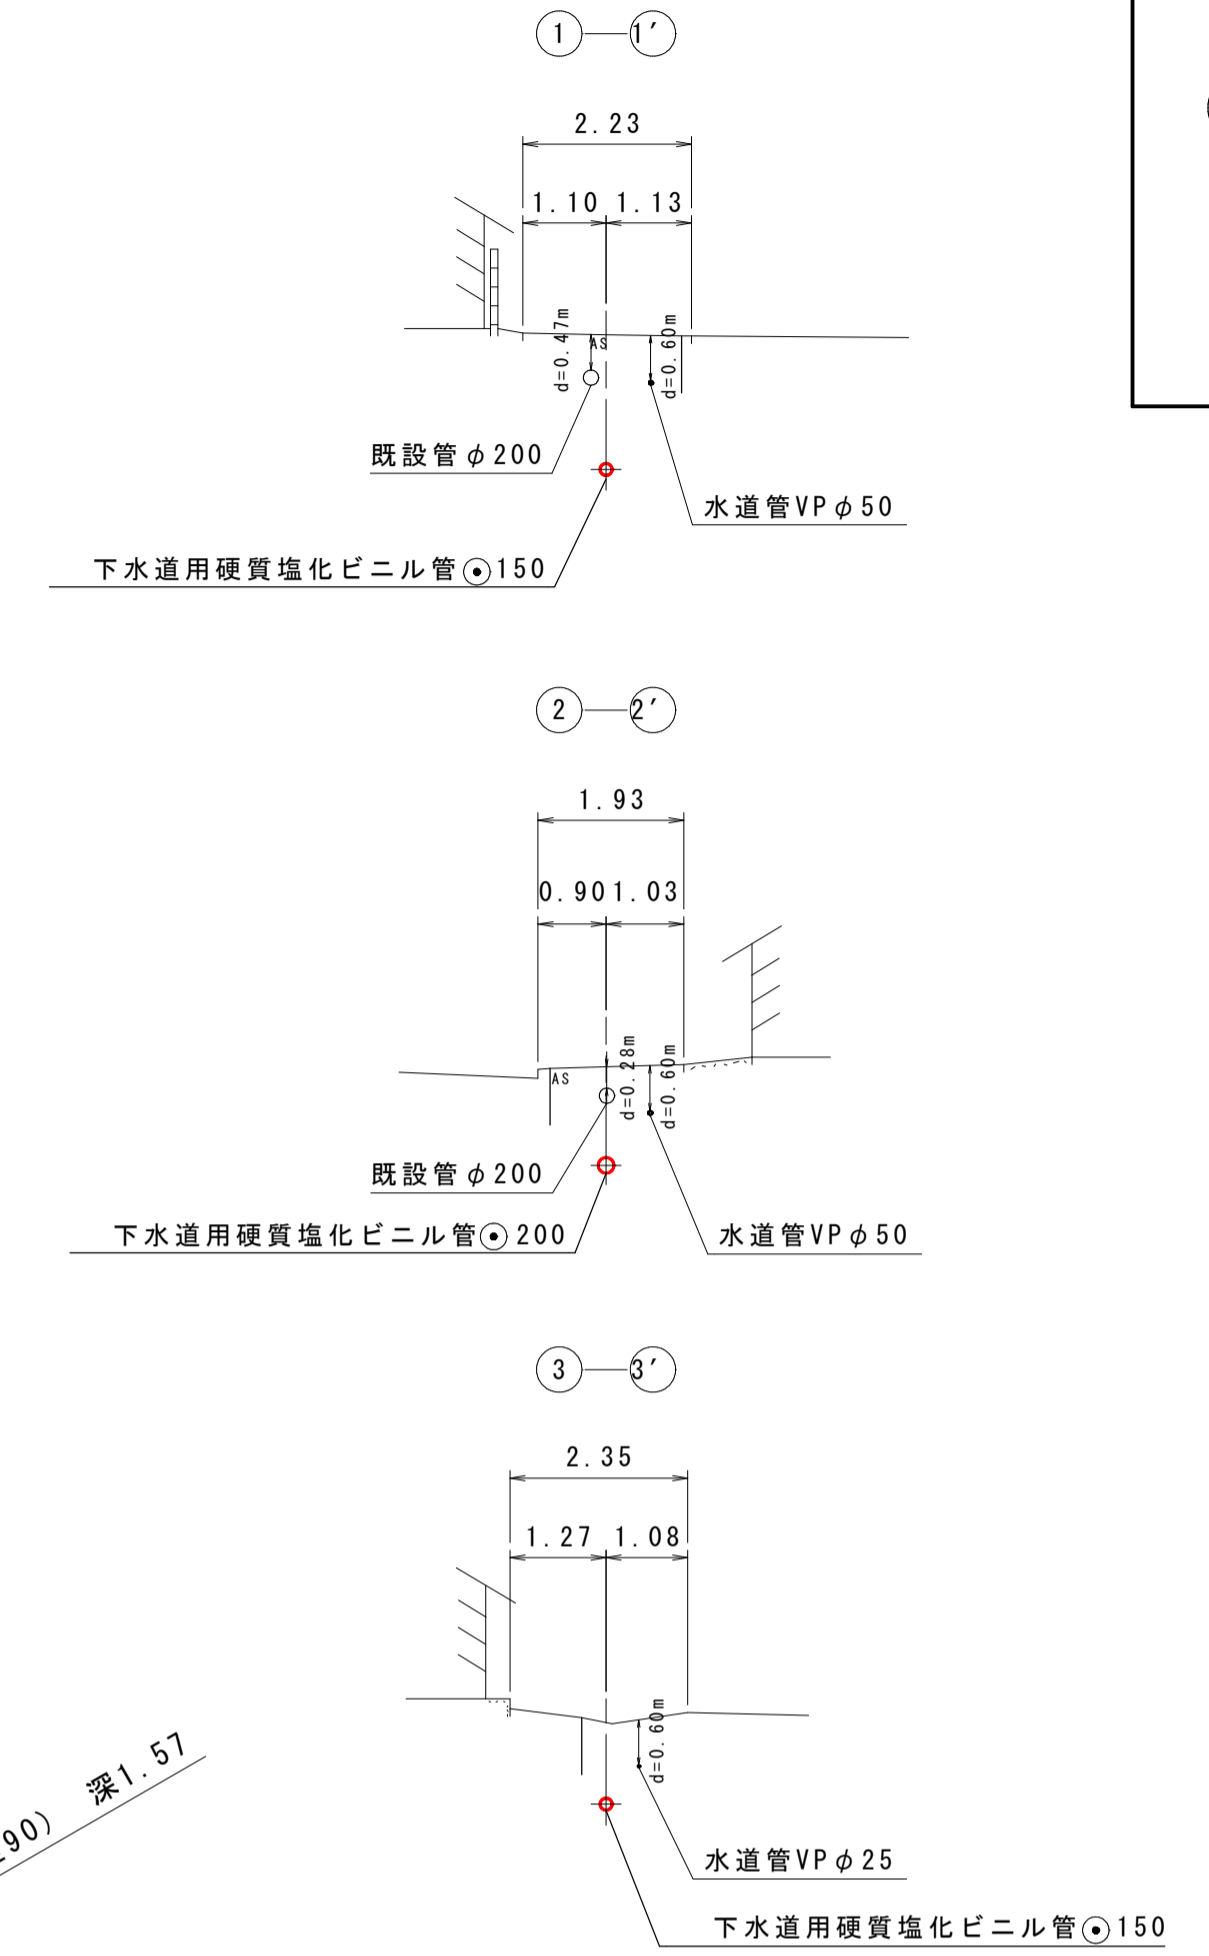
1 — 1′

2.23

1.10 1.13

d=0.47m

AS

d=0.60m

既設管 φ200

水道管VP φ50

下水道用硬質塩化ビニル管 ⊙150

2 — 2′

1.93

0.90 1.03

d=0.28m

d=0.60m

AS

既設管 φ200

下水道用硬質塩化ビニル管 ⊙ 200

水道管VP φ50

3 — 3′

2.35

1.27 1.08

d=0.60m

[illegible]90) 深1.57

水道管VP φ25

下水道用硬質塩化ビニル管 ⊙150